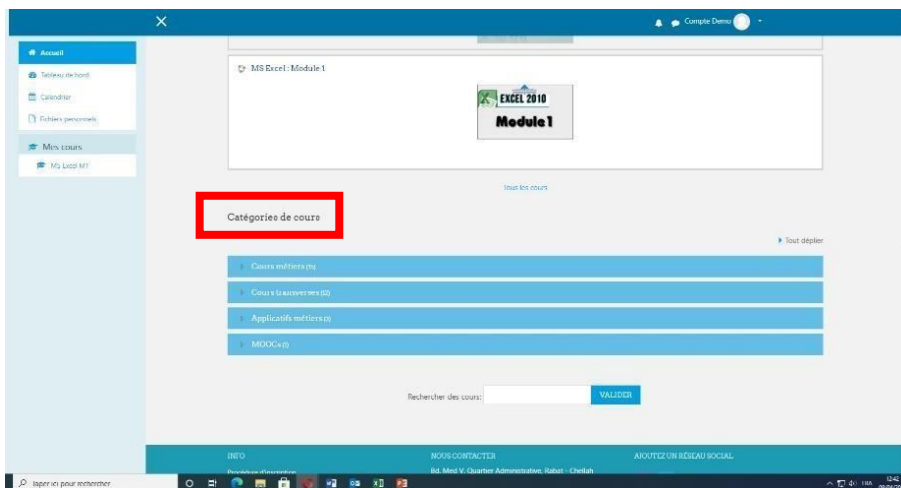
Compte Demo

Accueil
Tableau de bord
Calendrier
Fichiers personnels
Mes cours
MS Excel M1

MS Excel : Module 1

EXCEL 2010
Module 1

Tous les cours

Catégories de cours

Tout déplier

Cours métiers (5)
Cours transverses (12)
Applicatifs métiers (3)
MOOCs (1)

Rechercher des cours:
VALIDER

INFO
Procédure d'inscription
NOUS CONTACTER
Bd. Med V, Quartier Administratif, Rabat - Chellah
AJOUTEZ UN RÉSEAU SOCIAL

Taper ici pour rechercher
FRA
12:42